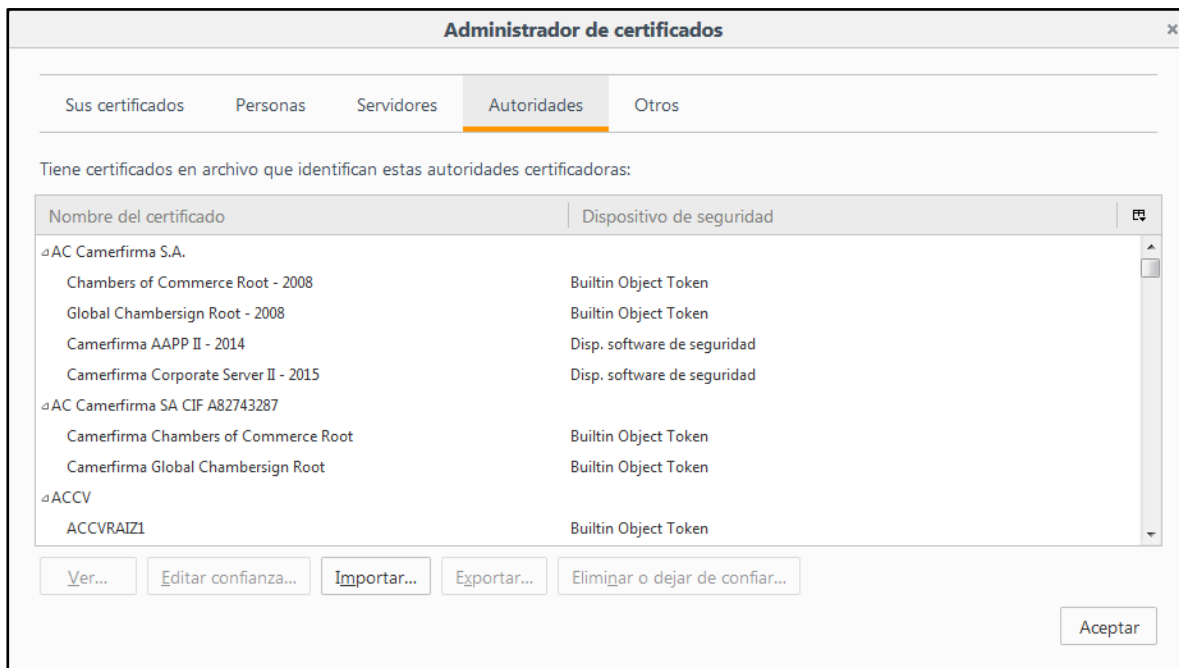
Administrador de certificados

Sus certificados | Personas | Servidores | Autoridades | Otros

Tiene certificados en archivo que identifican estas autoridades certificadoras:

| Nombre del certificado | Dispositivo de seguridad |
|---|---|
| AC Camerfirma S.A. | |
| Chambers of Commerce Root - 2008 | Builtin Object Token |
| Global Chambersign Root - 2008 | Builtin Object Token |
| Camerfirma AAPP II - 2014 | Disp. software de seguridad |
| Camerfirma Corporate Server II - 2015 | Disp. software de seguridad |
| AC Camerfirma SA CIF A82743287 | |
| Camerfirma Chambers of Commerce Root | Builtin Object Token |
| Camerfirma Global Chambersign Root | Builtin Object Token |
| ACCV | |
| ACCVRAIZ1 | Builtin Object Token |

Ver... | Editar confianza... | Importar... | Exportar... | Eliminar o dejar de confiar...

Aceptar